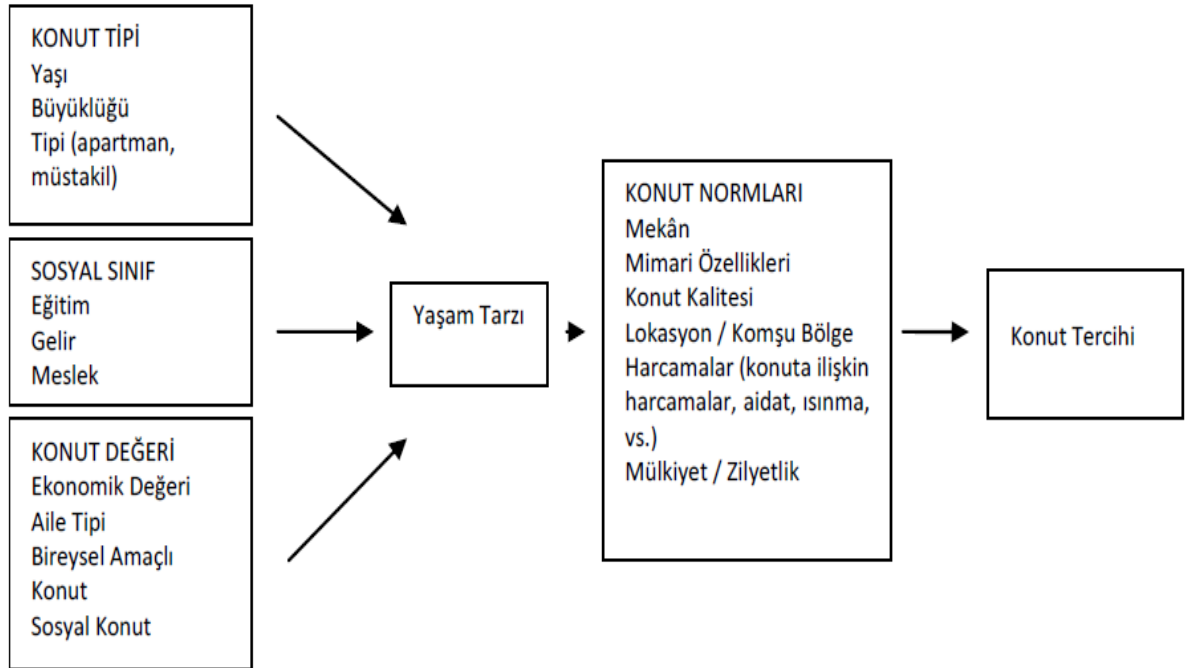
KONUT TİPİ
Yaşı
Büyüklüğü
Tipi (apartman, müstakil)

SOSYAL SINIF
Eğitim
Gelir
Meslek

KONUT DEĞERİ
Ekonomik Değeri
Aile Tipi
Bireysel Amaçlı Konut
Sosyal Konut

Yaşam Tarzı

KONUT NORMLARI
Mekân
Mimari Özellikleri
Konut Kalitesi
Lokasyon / Komşu Bölge
Harcamalar (konuta ilişkin harcamalar, aidat, ısınma, vs.)
Mülkiyet / Zilyetlik

Konut Tercihi